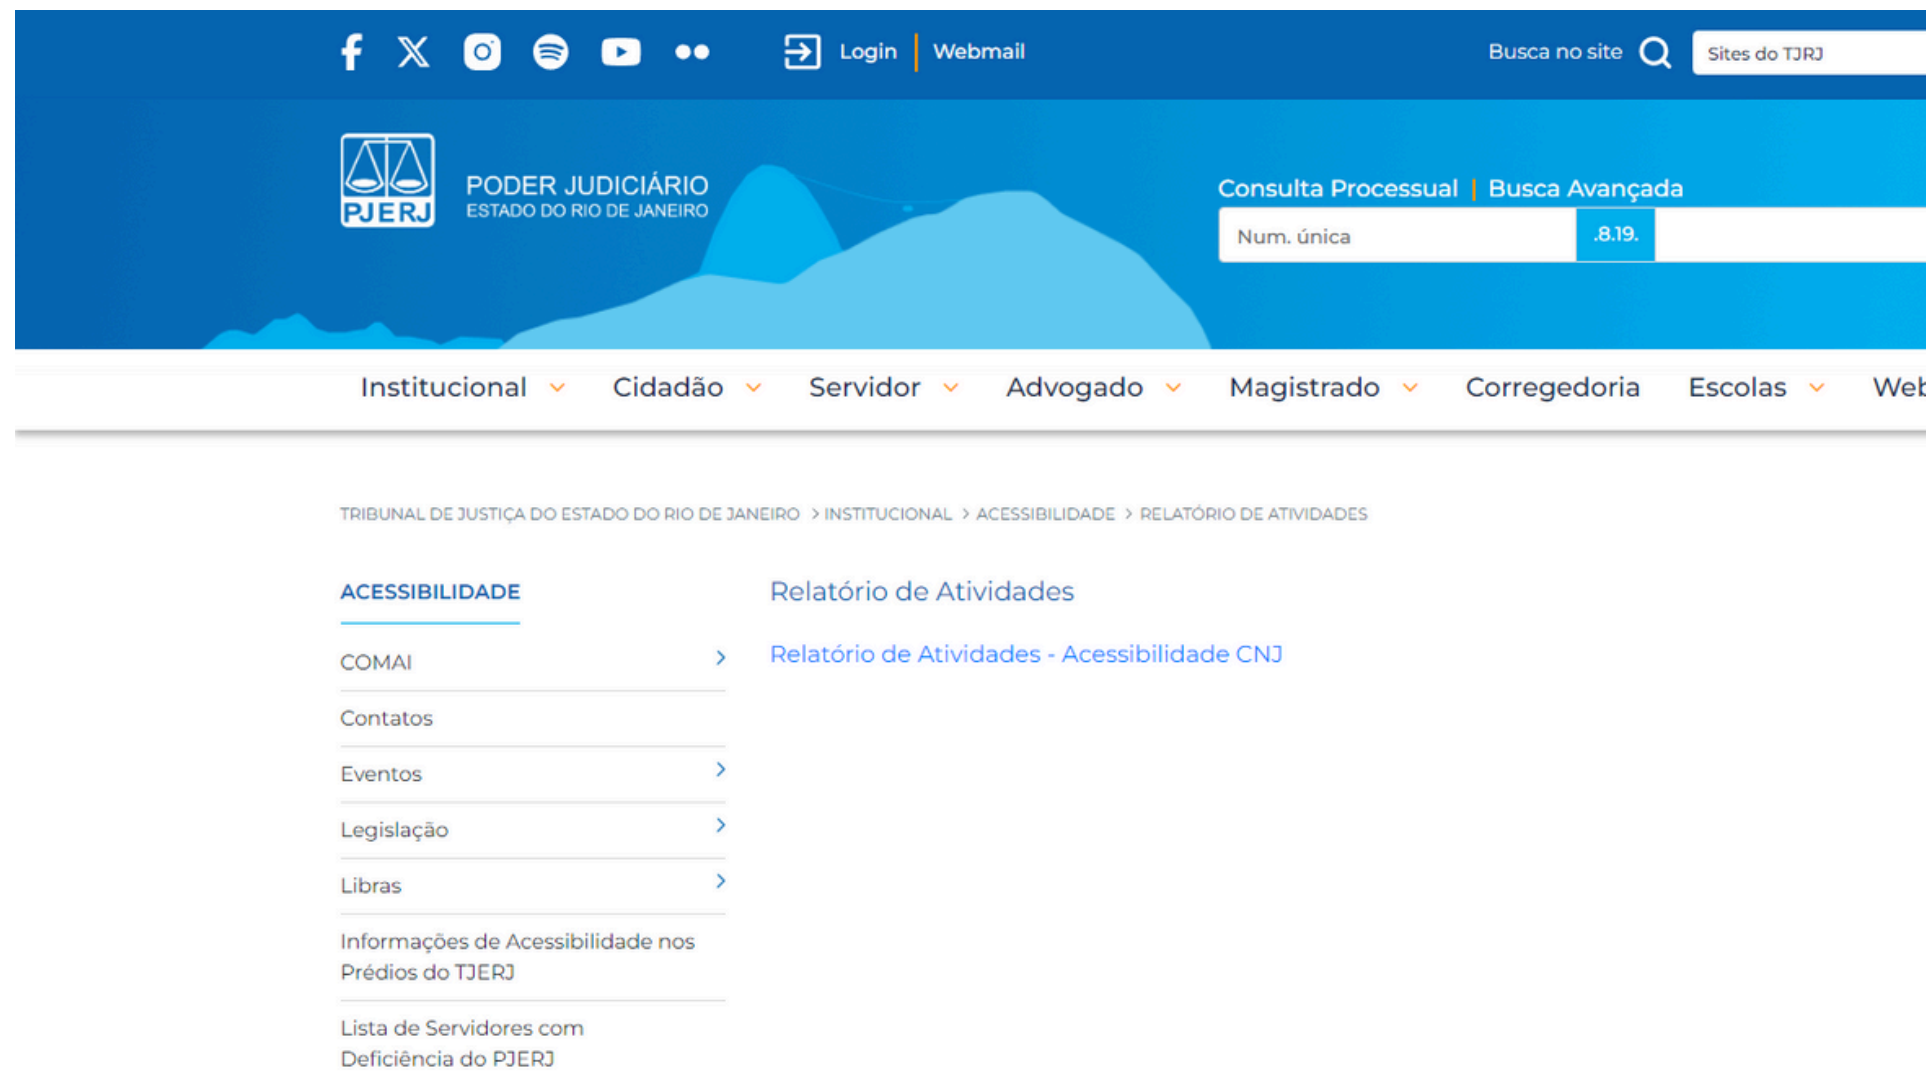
Login | Webmail

Busca no site

Sites do TJRJ

PJERJ

PODER JUDICIÁRIO
ESTADO DO RIO DE JANEIRO

Consulta Processual | Busca Avançada

Num. única .8.19.

Institucional Cidadão Servidor Advogado Magistrado Corregedoria Escolas Web

TRIBUNAL DE JUSTIÇA DO ESTADO DO RIO DE JANEIRO > INSTITUCIONAL > ACESSIBILIDADE > RELATÓRIO DE ATIVIDADES

ACESSIBILIDADE

COMAI

Contatos

Eventos

Legislação

Libras

Informações de Acessibilidade nos Prédios do TJERJ

Lista de Servidores com Deficiência do PJERJ

Relatório de Atividades

Relatório de Atividades - Acessibilidade CNJ